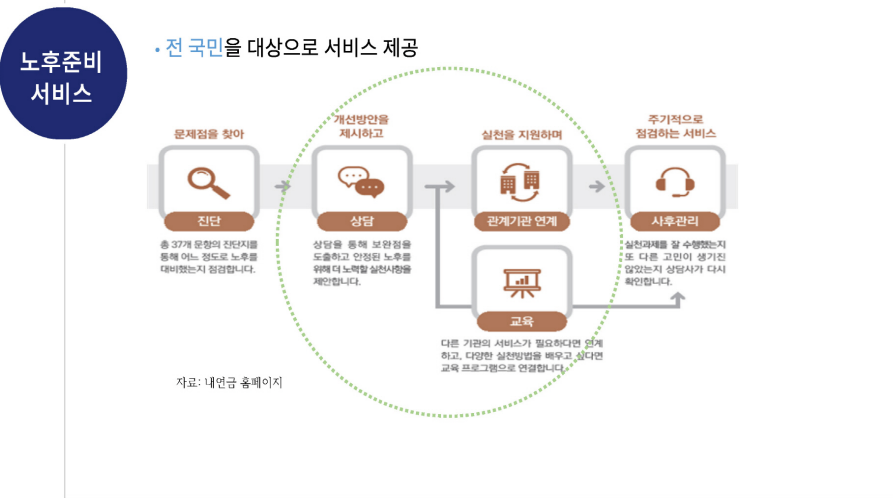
노후준비
서비스

• 전 국민을 대상으로 서비스 제공

문제점을 찾아

진단

총 37개 문항의 진단지를 통해 어느 정도로 노후를 대비했는지 점검합니다.

개선방안을 제시하고

상담

상담을 통해 보완점을 도출하고 안정된 노후를 위해 더 노력할 실천사항을 제안합니다.

실천을 지원하며

관계기관 연계

교육

다른 기관의 서비스가 필요하다면 연계하고, 다양한 실천방법을 배우고 싶다면 교육 프로그램으로 연결합니다.

주기적으로 점검하는 서비스

사후관리

실천과제를 잘 수행했는지 또 다른 고민이 생기진 않았는지 상담사가 다시 확인합니다.

자료: 내연금 홈페이지